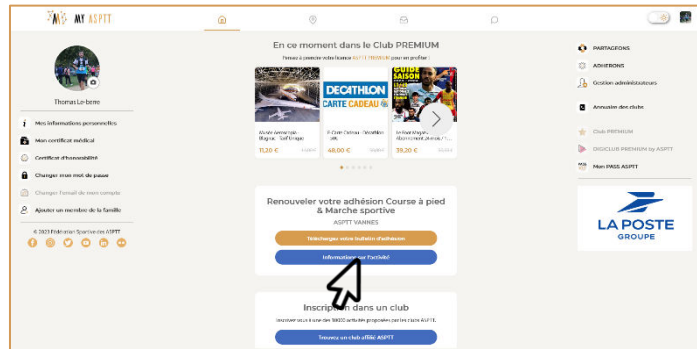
MY ASPTT

Thomas Le bere

Mes informations personnelles
Mon certificat médical
Certificat d'honorabilité
Changer mon mot de passe
Changer l'email de mon compte
Ajouter un membre de la famille

© 2023 Fédération Sportive des ASPTT

En ce moment dans le Club PREMIUM

Pensez à préciser votre licence ASPTT PREMIUM pour en profiter !

DECATHLON CARTE CADEAU

GUIDE SAISON

Musée Aéronautique - Blagnac - Golf Europe
11,20 €

E-Carte Cadeau - Decathlon - 4%
48,00 €

Sci Nord Magazine - Abonnement pleine...
39,20 €

Renouveler votre adhésion Course à pied & Marche sportive

ASPTT VANNES

Télécharger votre bulletin d'adhésion

Informations sur l'activité

Inscription dans un club

Inscrivez-vous à une des 50 000 activités proposées par les clubs ASPTT.

Trouver un club affilié ASPTT

PARTAGEONS
ADHÉSIONS
Gestion administrateurs
Annuaire des clubs
Club PREMIUM
DIGICLUB PREMIUM by ASPTT
Mon PASS ASPTT

LA POSTE
GROUPE